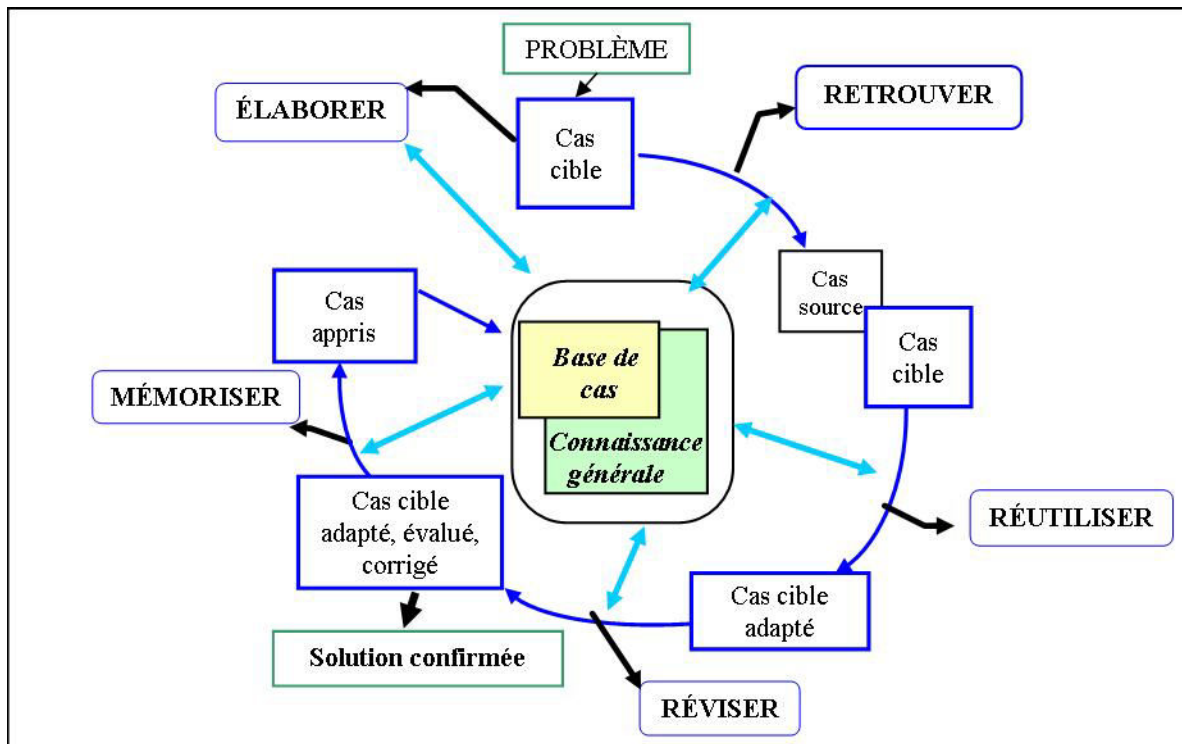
PROBLÈME

ÉLABORER

Cas cible

RETROUVER

Cas source

Cas cible

Cas appris

MÉMORISER

Base de cas

Connaissance générale

RÉUTILISER

Cas cible adapté, évalué, corrigé

Cas cible adapté

Solution confirmée

RÉVISER